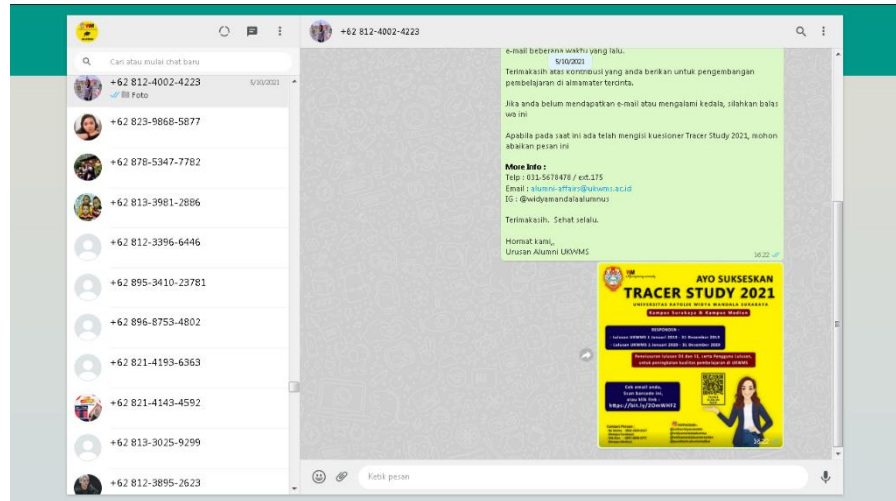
+62 812-4002-4223

Cari atau mulai chat baru

+62 812-4002-4223 5/10/2021
Foto

+62 823-9868-5877

+62 878-5347-7782

+62 813-3981-2886

+62 812-3396-6446

+62 895-3410-23781

+62 896-8753-4802

+62 821-4193-6363

+62 821-4143-4592

+62 813-3025-9299

+62 812-3895-2623

e-mail beberapa waktu yang lalu.

5/10/2021

Terimakasih atas kontribusi yang anda berikan untuk pengembangan pembelajaran di almamater tercinta.

Jika anda belum mendapatkan e-mail atau mengalami kedala, silahkan balas wa ini

Apabila pada saat ini ada telah mengisi kuesioner Tracer Study 2021, mohon abaikan pesan ini

More Info :
Telp : 031-5678478 / ext.175
Email : alumni-affairs@ukwms.ac.id
IG : @widyamandalaalumnus

Terimakasih. Sehat selalu.

Hormat kami,
Urusan Alumni UKWMS

16:22

AYO SUKSESKAN
TRACER STUDY 2021
UNIVERSITAS KATOLIK WIDYA MANDALA SURABAYA
Kampus Surabaya & Kampus Madiun

RESPONDEN :
Lulusan UKWMS 1 Januari 2019 - 31 Desember 2019
Lulusan UKWMS 1 Januari 2020 - 31 Desember 2020

Keterlibatan lulusan S1 dan S2, serta Pengguna Lulusan, untuk peningkatan kualitas pembelajaran di UKWMS

Cek email anda, Scan barcode ini, atau klik link :
https://bit.ly/2DmWHI2

16:22

Ketik pesan